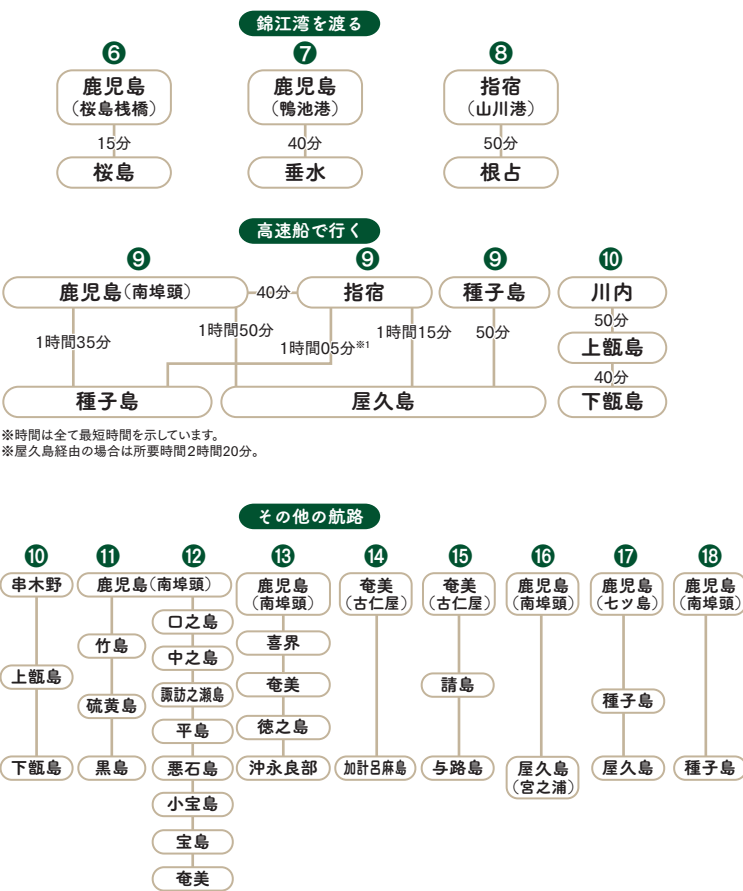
錦江湾を渡る

❻
鹿児島
（桜島桟橋）
15分
桜島

❼
鹿児島
（鴨池港）
40分
垂水

❽
指宿
（山川港）
50分
根占

高速船で行く

❾
鹿児島（南埠頭）
40分
❾
指宿
❾
種子島
❿
川内
50分
上甑島
40分
下甑島

1時間35分
1時間50分
1時間05分※1
1時間15分
50分

種子島
屋久島

※時間は全て最短時間を示しています。
※屋久島経由の場合は所要時間2時間20分。

その他の航路

❿
串木野
上甑島
下甑島

⓫
鹿児島（南埠頭）
竹島
硫黄島
黒島

⓬
口之島
中之島
諏訪之瀬島
平島
悪石島
小宝島
宝島
奄美

⓭
鹿児島
（南埠頭）
喜界
奄美
徳之島
沖永良部

⓮
奄美
（古仁屋）
加計呂麻島

⓯
奄美
（古仁屋）
請島
与路島

⓰
鹿児島
（南埠頭）
屋久島
（宮之浦）

⓱
鹿児島
（七ツ島）
種子島
屋久島

⓲
鹿児島
（南埠頭）
種子島